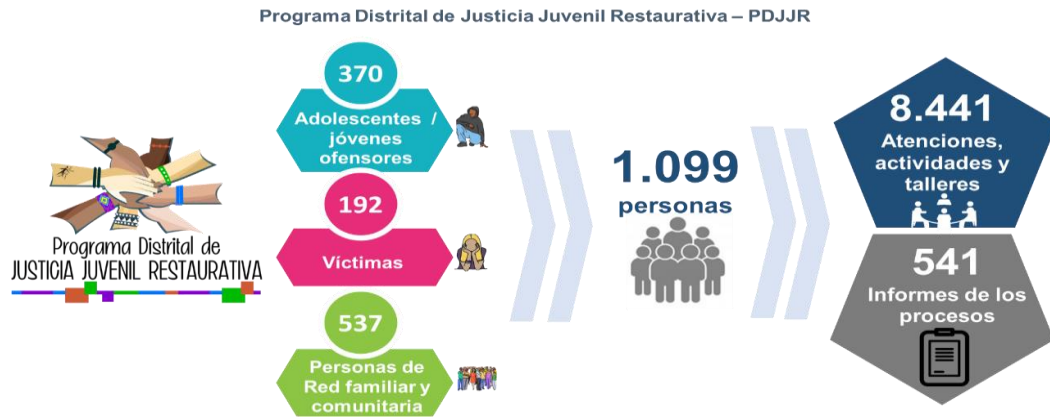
Programa Distrital de Justicia Juvenil Restaurativa – PDJJR

Programa Distrital de JUSTICIA JUVENIL RESTAURATIVA

370

Adolescentes / jóvenes ofensores

192

Víctimas

537

Personas de Red familiar y comunitaria

1.099

personas

8.441

Atenciones, actividades y talleres

541

Informes de los procesos